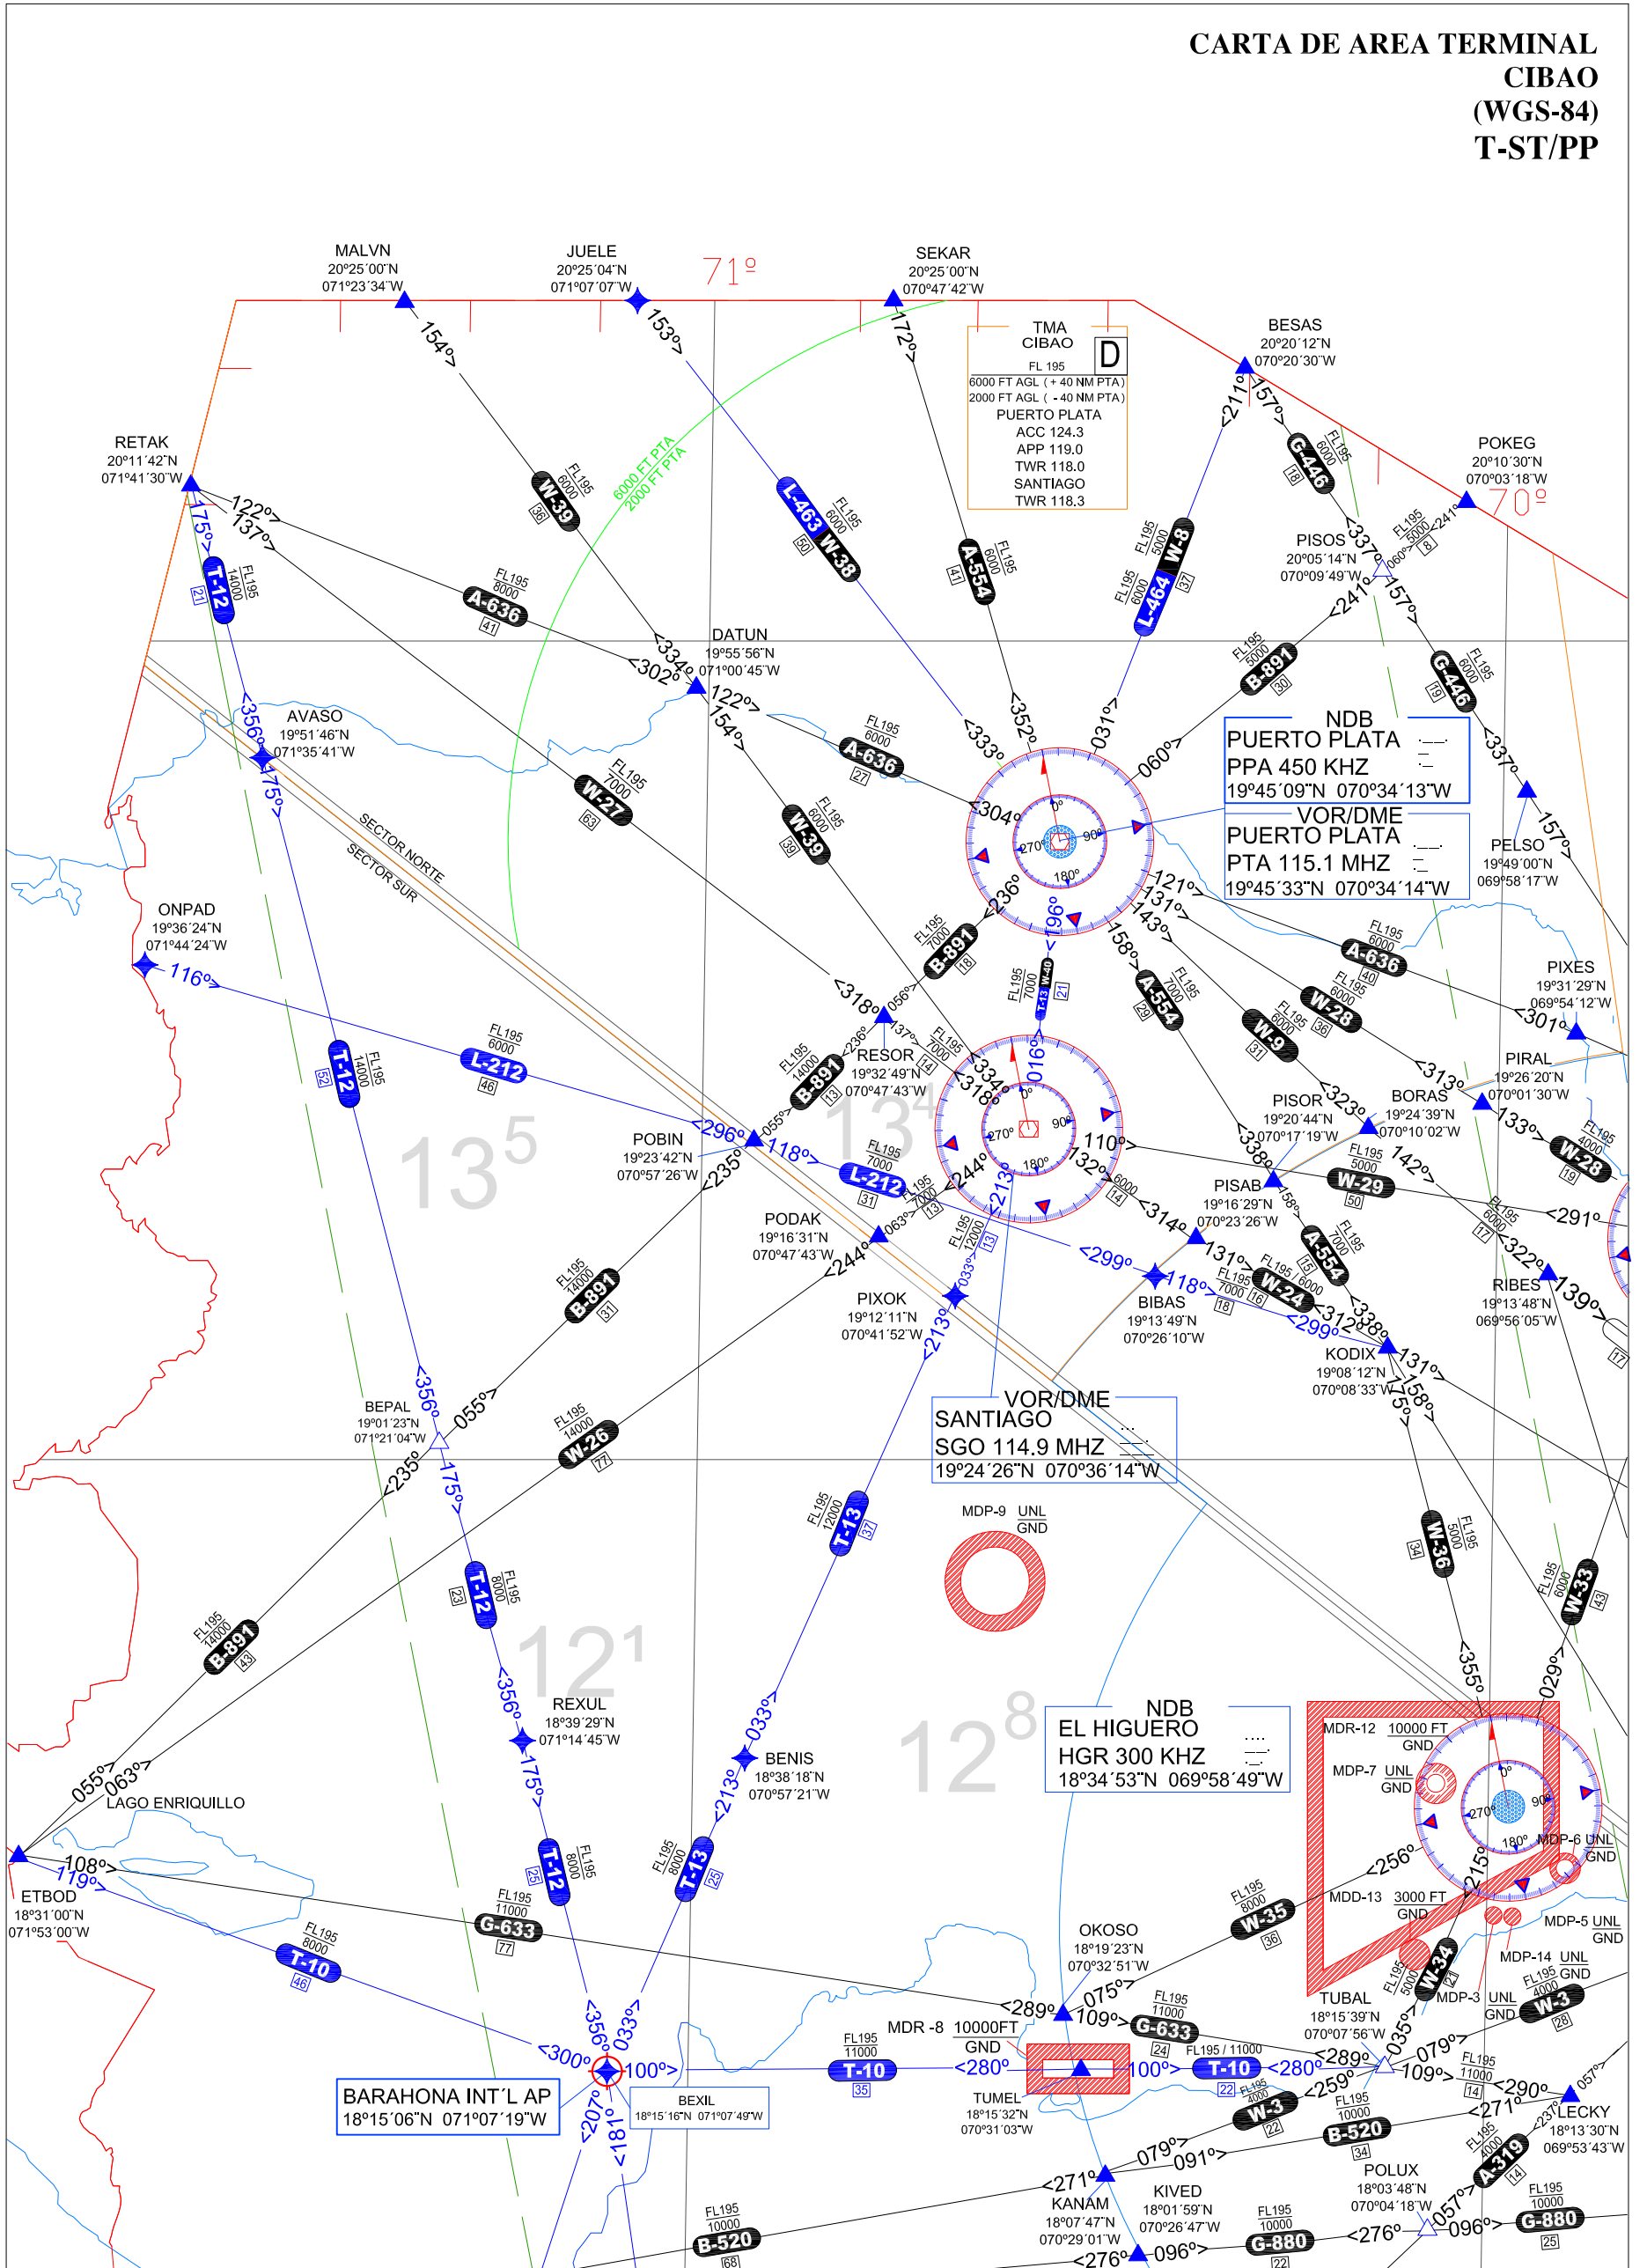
CARTA DE AREA TERMINAL
CIBAO
(WGS-84)
T-ST/PP

MALVN
20º25´00"N
071º23´34"W

JUELE
20º25´04"N
071º07´07"W

71º

SEKAR
20º25´00"N
070º47´42"W

TMA
CIBAO
D
FL 195
6000 FT AGL ( + 40 NM PTA)
2000 FT AGL ( - 40 NM PTA)
PUERTO PLATA
ACC 124.3
APP 119.0
TWR 118.0
SANTIAGO
TWR 118.3

BESAS
20º20´12"N
070º20´30"W

POKEG
20º10´30"N
070º03´18"W

70º

RETAK
20º11´42"N
071º41´30"W

PISOS
20º05´14"N
070º09´49"W

DATUN
19º55´56"N
071º00´45"W

AVASO
19º51´46"N
071º35´41"W

NDB
PUERTO PLATA
PPA 450 KHZ
19º45´09"N 070º34´13"W

VOR/DME
PUERTO PLATA
PTA 115.1 MHZ
19º45´33"N 070º34´14"W

PELSO
19º49´00"N
069º58´17"W

SECTOR NORTE
SECTOR SUR

ONPAD
19º36´24"N
071º44´24"W

PIXES
19º31´29"N
069º54´12"W

RESOR
19º32´49"N
070º47´43"W

PIRAL
19º26´20"N
070º01´30"W

POBIN
19º23´42"N
070º57´26"W

PISOR
19º20´44"N
070º17´19"W

BORAS
19º24´39"N
070º10´02"W

PODAK
19º16´31"N
070º47´43"W

PISAB
19º16´29"N
070º23´26"W

PIXOK
19º12´11"N
070º41´52"W

BIBAS
19º13´49"N
070º26´10"W

RIBES
19º13´48"N
069º56´05"W

KODIX
19º08´12"N
070º08´33"W

BEPAL
19º01´23"N
071º21´04"W

VOR/DME
SANTIAGO
SGO 114.9 MHZ
19º24´26"N 070º36´14"W

MDP-9 UNL GND

13⁵
13⁴
12¹
12⁸

REXUL
18º39´29"N
071º14´45"W

BENIS
18º38´18"N
070º57´21"W

NDB
EL HIGUERO
HGR 300 KHZ
18º34´53"N 069º58´49"W

MDR-12 10000 FT GND
MDP-7 UNL GND
MDP-6 UNL GND
MDD-13 3000 FT GND
MDP-5 UNL GND
MDP-14 UNL GND
MDP-3 UNL GND

LAGO ENRIQUILLO

ETBOD
18º31´00"N
071º53´00"W

OKOSO
18º19´23"N
070º32´51"W

TUBAL
18º15´39"N
070º07´56"W

MDR -8 10000FT GND

BARAHONA INT´L AP
18º15´06"N 071º07´19"W

BEXIL
18º15´16"N 071º07´49"W

TUMEL
18º15´32"N
070º31´03"W

LECKY
18º13´30"N
069º53´43"W

POLUX
18º03´48"N
070º04´18"W

KANAM
18º07´47"N
070º29´01"W

KIVED
18º01´59"N
070º26´47"W

154º 153º 172º 157º 211º 122º 137º 175º 241º 337º 157º 334º 302º 122º 154º 333º 352º 031º 060º 356º 175º 304º 0º 90º 270º 180º 236º 196º 121º 131º 143º 158º 116º 318º 056º 236º 137º 334º 318º 016º 301º 313º 296º 055º 118º 235º 244º 110º 132º 323º 338º 133º 142º 291º 063º 244º 213º 033º 299º 118º 314º 131º 156º 299º 312º 338º 322º 139º 131º 158º 175º 356º 055º 235º 175º 355º 029º 356º 175º 033º 213º 256º 215º 035º 055º 063º 108º 119º 289º 075º 109º 079º 109º 300º 356º 033º 100º 280º 100º 280º 289º 259º 290º 057º 237º 271º 207º 181º 271º 079º 091º 276º 057º 096º 276º 096º

FL195 6000 W-39 36
FL195 6000 L-463 W-38 50
FL195 6000 A-554 41
FL195 5000 W-8 37
FL195 6000 L-464
FL195 6000 G-446 18
FL195 5000 8
FL195 14000 T-12 21
FL195 8000 A-636 41
FL195 5000 B-891 30
FL195 6000 G-446 19
FL195 6000 A-636 27
FL195 7000 W-27 63
FL195 6000 W-39 39
FL195 7000 B-891 18
FL195 7000 T-13 W-40 21
FL195 7000 A-554 29
FL195 6000 A-636 40
FL195 6000 W-28 36
FL195 6000 W-9 31
FL195 6000 L-212 46
FL195 14000 T-12 52
FL195 14000 B-891 13
FL195 7000 14
FL195 7000 L-212 31
FL195 7000 13
FL195 12000 13
FL195 5000 W-29 50
FL195 4000 W-28 19
FL195 6000 17
FL195 7000 A-554 15
FL195 6000 14
FL195 / 6000 W-24
FL195 7000 16 18
FL195 14000 B-891 31
FL195 14000 W-26 77
FL195 12000 T-13 37
FL195 5000 W-36 34
FL195 6000 W-33 43
FL195 8000 T-12 23
FL195 14000 B-891 43
FL195 8000 T-12 25
FL195 8000 T-13 23
FL195 11000 G-633 77
FL195 8000 T-10 46
FL195 8000 W-35 36
FL195 5000 W-34 21
FL195 4000 W-3 28
FL195 11000 G-633 24
FL195 11000 T-10 35
FL195 / 11000 T-10 22
FL195 4000 W-3 22
FL195 10000 B-520 34
FL195 11000 14
FL195 4000 A-319 14
FL195 10000 G-880 25
FL195 10000 B-520 68
FL195 10000 G-880 22

6000 FT PTA
2000 FT PTA